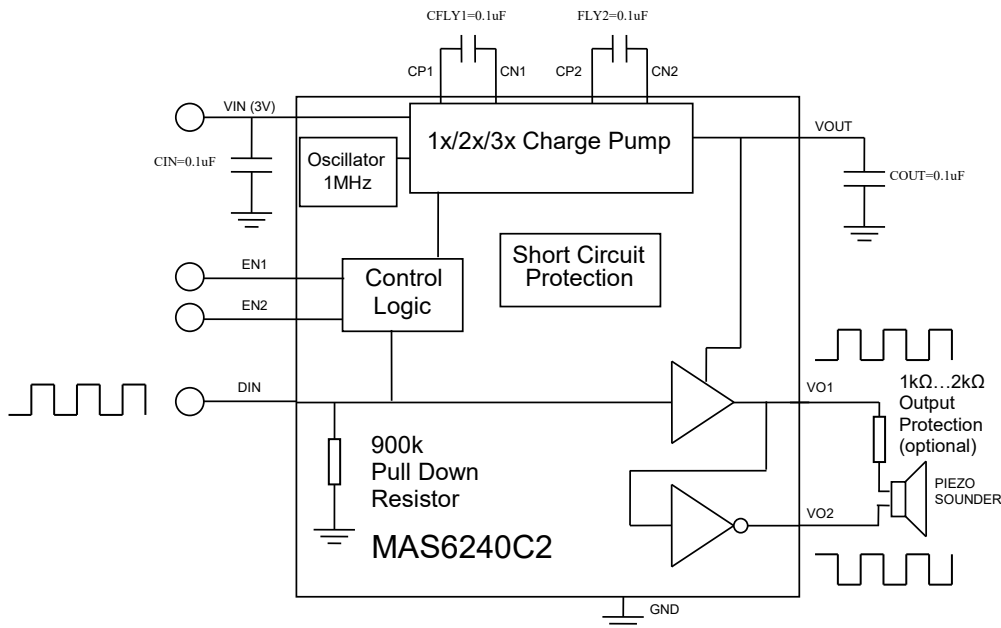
CFLY1=0.1uF

FLY2=0.1uF

CP1

CN1

CP2

CN2

VIN (3V)

1x/2x/3x Charge Pump

VOUT

CIN=0.1uF

Oscillator 1MHz

COUT=0.1uF

EN1

Control Logic

Short Circuit Protection

EN2

DIN

VO1

1kΩ…2kΩ Output Protection (optional)

900k Pull Down Resistor

PIEZO SOUNDER

VO2

MAS6240C2

GND